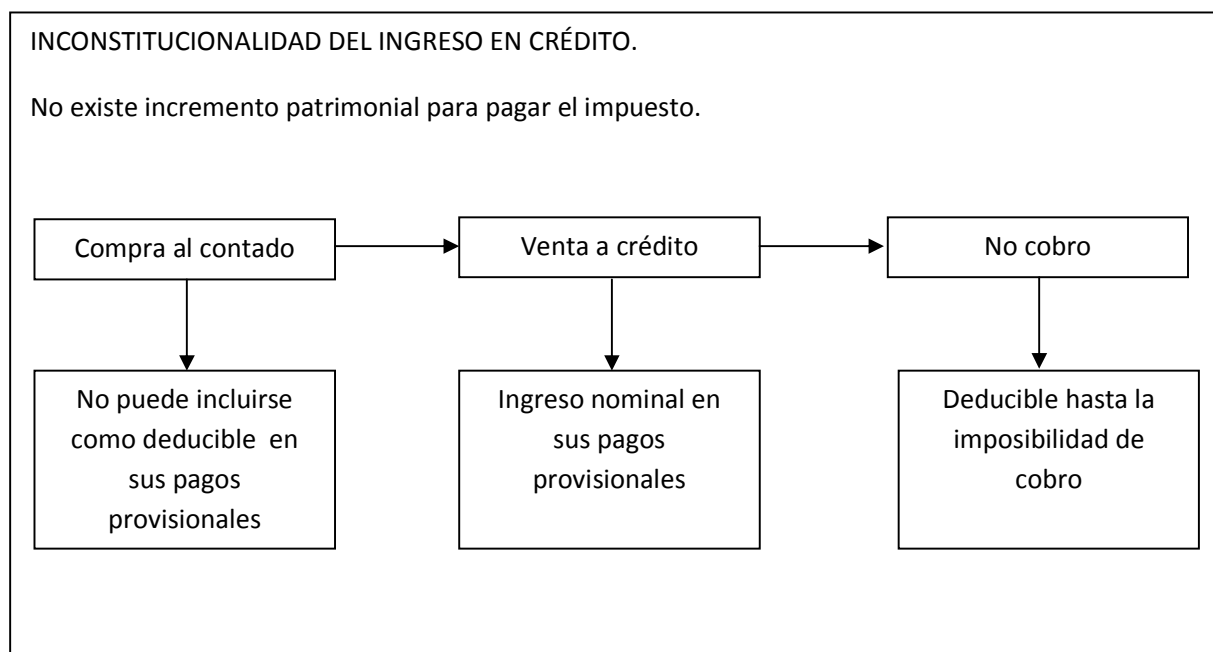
INCONSTITUCIONALIDAD DEL INGRESO EN CRÉDITO.

No existe incremento patrimonial para pagar el impuesto.

Compra al contado

Venta a crédito

No cobro

No puede incluirse como deducible en sus pagos provisionales

Ingreso nominal en sus pagos provisionales

Deducible hasta la imposibilidad de cobro